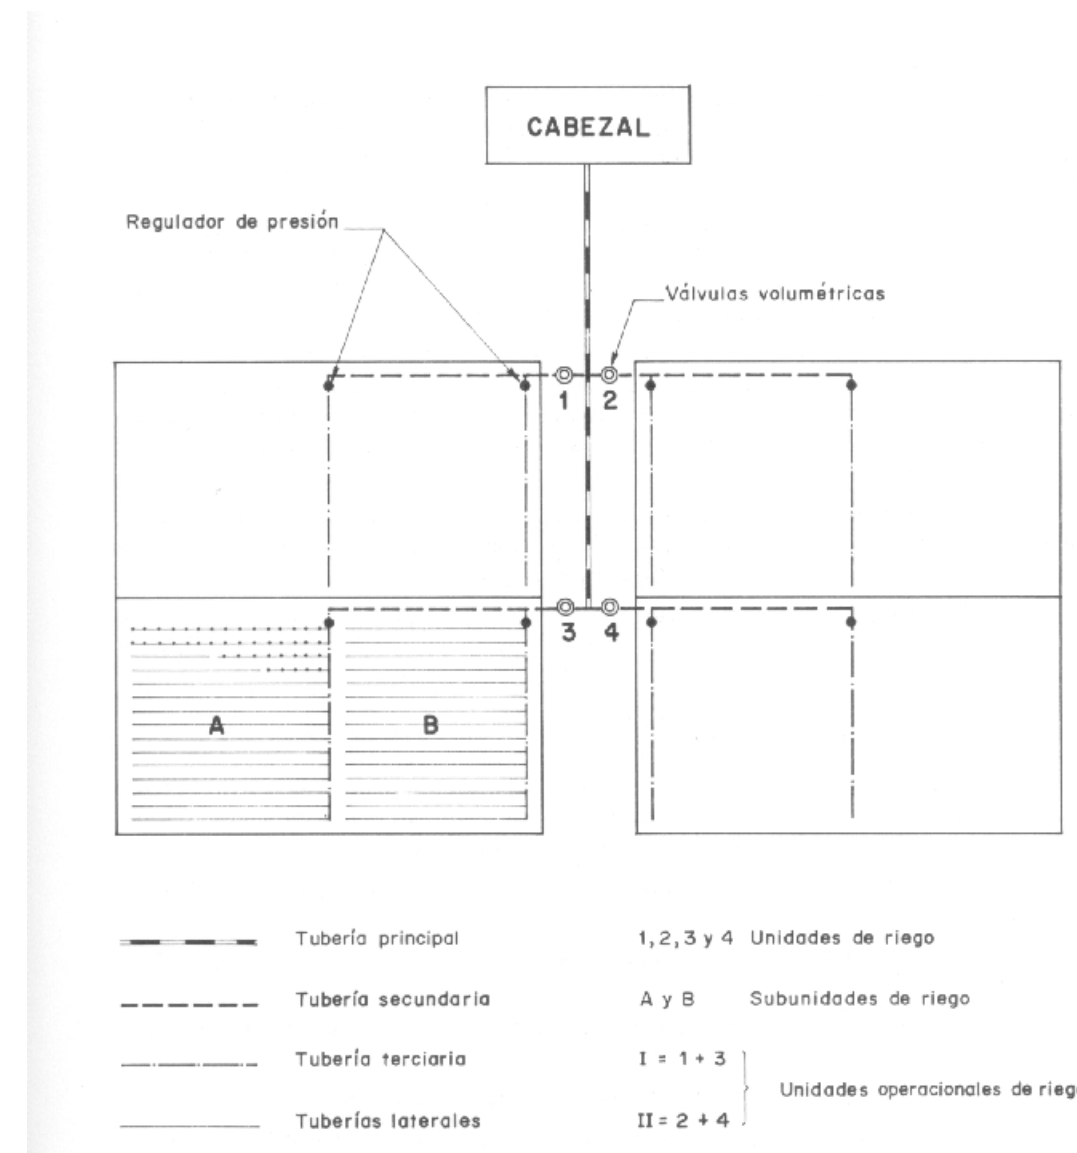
CABEZAL

Regulador de presión

Válvulas volumétricas

1
2
3
4

A
B

Tubería principal

Tubería secundaria

Tubería terciaria

Tuberías laterales

1, 2, 3 y 4 Unidades de riego

A y B Subunidades de riego

I = 1 + 3

II = 2 + 4

Unidades operacionales de rieg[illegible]